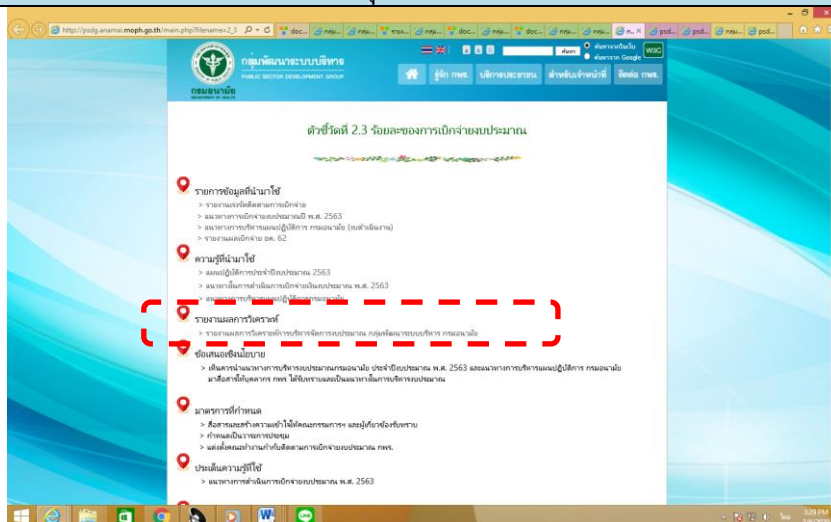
http://psdg.anamai.moph.go.th/main.php?filename=2_3

doc... กลุ่ม... รายง... กลุ่ม... กลุ่ม... doc... กลุ่ม... กลุ่ม... doc... กลุ่ม... กลุ่ม... ก... psd... กลุ่ม... psd...

กลุ่มพัฒนาระบบบริหาร
PUBLIC SECTOR DEVELOPMENT GROUP
กรมอนามัย

ค้นหา
ค้นหาจากเว็บไซต์
ค้นหาจาก Google
W3C

รู้จัก กพร. บริการประชาชน สำหรับเจ้าหน้าที่ ติดต่อ กพร.

ตัวชี้วัดที่ 2.3 ร้อยละของการเบิกจ่ายงบประมาณ

รายการข้อมูลที่นำมาใช้
> รายงานแจ้งติดตามการเบิกจ่าย
> แนวทางการเบิกจ่ายงบประมาณปี พ.ศ. 2563
> แนวทางการบริหารแผนปฏิบัติการ กรมอนามัย (ฉบับดำเนินงาน)
> รายงานผลเบิกจ่าย อต. 62

ความรู้ที่นำมาใช้
> แผนปฏิบัติการประจำปีงบประมาณ 2563
> แนวทางในการดำเนินการเบิกจ่ายเงินงบประมาณ พ.ศ. 2563
> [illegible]

รายงานผลการวิเคราะห์
> รายงานผลการวิเคราะห์การบริหารจัดการงบประมาณ กลุ่มพัฒนาระบบบริหาร กรมอนามัย

ข้อเสนอเชิงนโยบาย
> เห็นควรนำแนวทางการบริหารงบประมาณกรมอนามัย ประจำปีงบประมาณ พ.ศ. 2563 และแนวทางการบริหารแผนปฏิบัติการ กรมอนามัย มาสื่อสารให้บุคลากร กพร. ได้รับทราบและเป็นแนวทางในการบริหารงบประมาณ

มาตรการที่กำหนด
> สื่อสารและสร้างความเข้าใจให้คณะกรรมการฯ และผู้เกี่ยวข้องรับทราบ
> กำหนดเป็นวาระการประชุม
> แต่งตั้งคณะทำงานกำกับติดตามการเบิกจ่ายงบประมาณ กพร.

ประเด็นความรู้ที่ใช้
> แนวทางการดำเนินการเบิกจ่ายงบประมาณ พ.ศ. 2563

3:29 PM